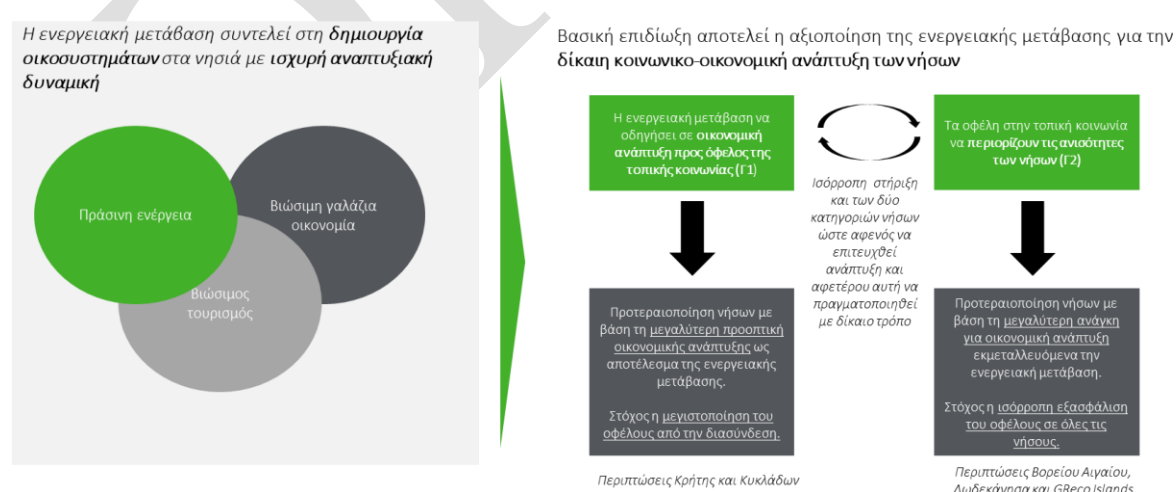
Η ενεργειακή μετάβαση συντελεί στη **δημιουργία οικοσυστημάτων** στα νησιά με **ισχυρή αναπτυξιακή δυναμική**

Πράσινη ενέργεια

Βιώσιμη γαλάζια οικονομία

Βιώσιμος τουρισμός

Βασική επιδίωξη αποτελεί η αξιοποίηση της ενεργειακής μετάβασης για την **δίκαιη κοινωνικο-οικονομική ανάπτυξη των νήσων**

Η ενεργειακή μετάβαση να οδηγήσει σε **οικονομική ανάπτυξη προς όφελος της τοπικής κοινωνίας** (Γ1)

Ισόρροπη στήριξη και των δύο κατηγοριών νήσων ώστε αφενός να επιτευχθεί ανάπτυξη και αφετέρου αυτή να πραγματοποιηθεί με δίκαιο τρόπο

Τα οφέλη στην τοπική κοινωνία να **περιορίζουν τις ανισότητες των νήσων** (Γ2)

Προτεραιοποίηση νήσων με βάση τη μεγαλύτερη προοπτική οικονομικής ανάπτυξης ως αποτέλεσμα της ενεργειακής μετάβασης.

Στόχος η μεγιστοποίηση του οφέλους από την διασύνδεση.

Προτεραιοποίηση νήσων με βάση τη μεγαλύτερη ανάγκη για οικονομική ανάπτυξη εκμεταλλευόμενα την ενεργειακή μετάβαση.

Στόχος η ισόρροπη εξασφάλιση του οφέλους σε όλες τις νήσους.

Περιπτώσεις Κρήτης και Κυκλάδων

Περιπτώσεις Βορείου Αιγαίου, Δωδεκάνησα και GReco Islands